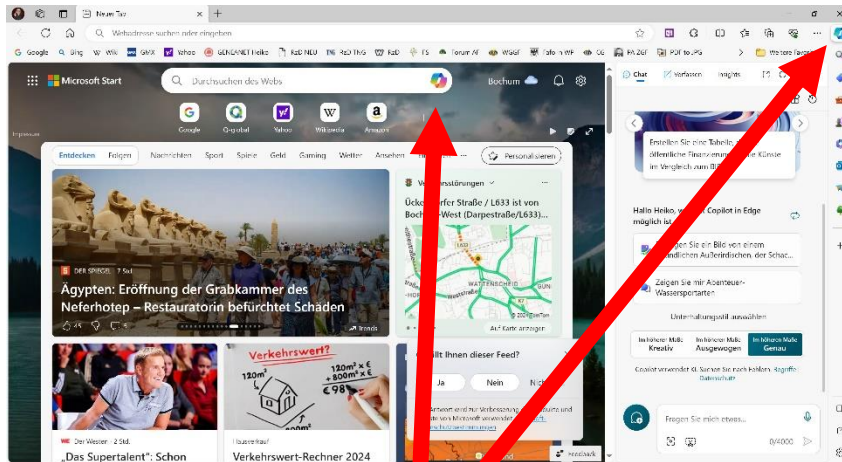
Neuer Tab

Webadresse suchen oder eingeben

Google Bing Wiki GMX Yahoo GENEANET Heiko RzD NEU RzD TNG RzD FS Forum Af WGGf Tafel in WF GG FA Zof PDF to JPG Weitere Favoriten

Microsoft Start

Durchsuchen des Webs

Bochum

Google Q-global Yahoo Wikipedia Amazon

Impressum

Entdecken Folgen Nachrichten Sport Spiele Geld Gaming Wetter Ansehen

Personalisieren

DER SPIEGEL · 7 Std.

Ägypten: Eröffnung der Grabkammer des Neferhotep – Restauratorin befürchtet Schäden

Trends

Verkehrsstörungen

Ückendorfer Straße / L633 ist von Bochum-West (Darpestraße/L633)...

WATTENSCHEID

Auf Karte anzeigen

Verkehrswert?

$120m^2 \times €$

$+ 800m^2 \times €$

$€98$

Der Westen · 2 Std.

„Das Supertalent": Schon

Hausverkauf

Verkehrswert-Rechner 2024

Gefällt Ihnen dieser Feed?

Ja Nein Nicht

Feedback

Chat Verfassen Insights

Erstellen Sie eine Tabelle ... öffentliche Finanzierung der Künste im Vergleich zum Bild...

Hallo Heiko, ... Copilot in Edge möglich ist

Zeigen Sie mir ein Bild von einem ... Außerirdischen, der Schac...

Zeigen Sie mir Abenteuer-Wassersportarten

Unterhaltungsstil auswählen

Im höheren Maße Kreativ

Im höheren Maße Ausgewogen

Im höheren Maße Genau

Copilot verwendet KI. Suchen Sie nach Fehlern. Begriffe Datenschutz

Fragen Sie mich etwas...

0/4000